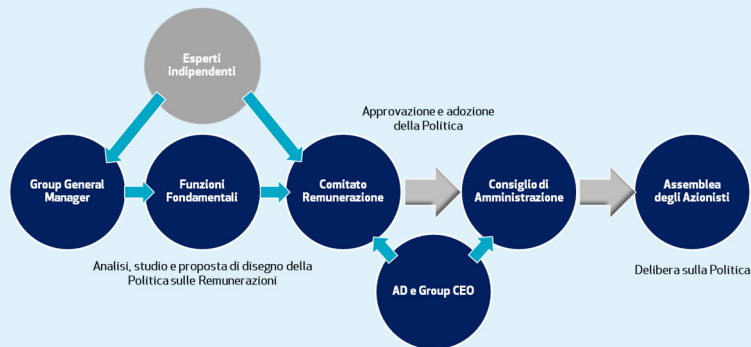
Esperti indipendenti

Approvazione e adozione della Politica

Group General Manager

Funzioni Fondamentali

Comitato Remunerazione

Consiglio di Amministrazione

Assemblea degli Azionisti

Analisi, studio e proposta di disegno della Politica sulle Remunerazioni

AD e Group CEO

Delibera sulla Politica